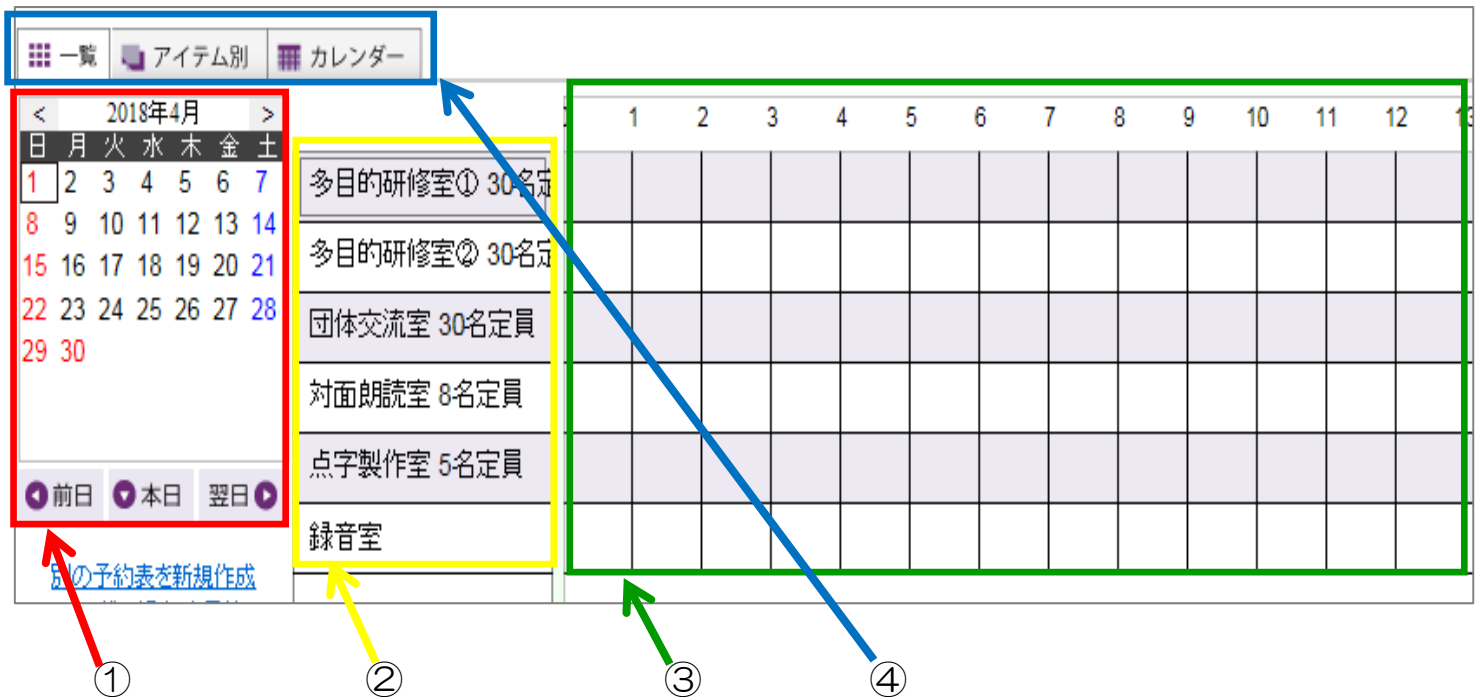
一覧　アイテム別　カレンダー

<　2018年4月　>

| 日 | 月 | 火 | 水 | 木 | 金 | 土 |
|---|---|---|---|---|---|---|
| 1 | 2 | 3 | 4 | 5 | 6 | 7 |
| 8 | 9 | 10 | 11 | 12 | 13 | 14 |
| 15 | 16 | 17 | 18 | 19 | 20 | 21 |
| 22 | 23 | 24 | 25 | 26 | 27 | 28 |
| 29 | 30 | | | | | |

前日　本日　翌日

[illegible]の予約表を新規作成

多目的研修室① 30名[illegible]
多目的研修室② 30名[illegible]
団体交流室 30名定員
対面朗読室 8名定員
点字製作室 5名定員
録音室

1 2 3 4 5 6 7 8 9 10 11 12 1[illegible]

①　②　③　④